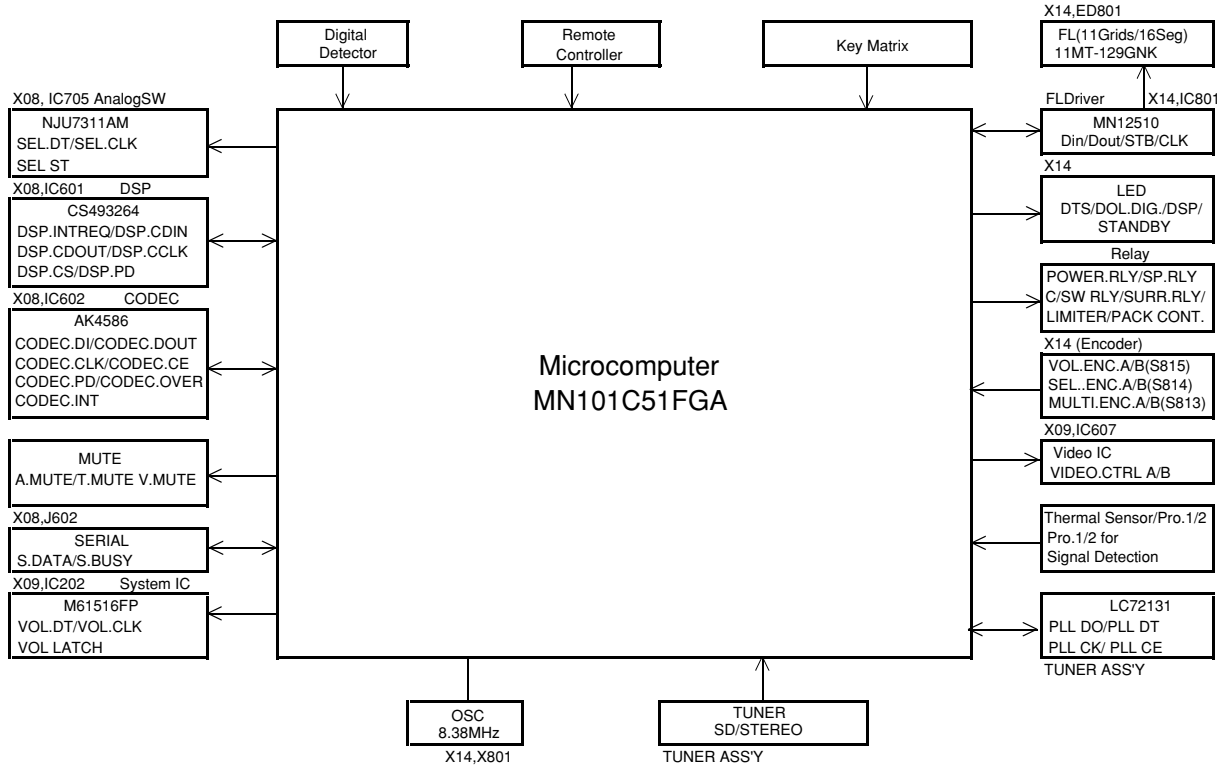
Digital Detector

Remote Controller

Key Matrix

X14,ED801
FL(11Grids/16Seg)
11MT-129GNK

X08, IC705 AnalogSW
NJU7311AM
SEL.DT/SEL.CLK
SEL ST

FLDriver X14,IC801
MN12510
Din/Dout/STB/CLK

X08,IC601 DSP
CS493264
DSP.INTREQ/DSP.CDIN
DSP.CDOUT/DSP.CCLK
DSP.CS/DSP.PD

X14
LED
DTS/DOL.DIG./DSP/
STANDBY

Relay
POWER.RLY/SP.RLY
C/SW RLY/SURR.RLY/
LIMITER/PACK CONT.

X08,IC602 CODEC
AK4586
CODEC.DI/CODEC.DOUT
CODEC.CLK/CODEC.CE
CODEC.PD/CODEC.OVER
CODEC.INT

Microcomputer
MN101C51FGA

X14 (Encoder)
VOL.ENC.A/B(S815)
SEL..ENC.A/B(S814)
MULTI.ENC.A/B(S813)

X09,IC607
Video IC
VIDEO.CTRL A/B

MUTE
A.MUTE/T.MUTE V.MUTE

X08,J602
SERIAL
S.DATA/S.BUSY

Thermal Sensor/Pro.1/2
Pro.1/2 for
Signal Detection

X09,IC202 System IC
M61516FP
VOL.DT/VOL.CLK
VOL LATCH

LC72131
PLL DO/PLL DT
PLL CK/ PLL CE
TUNER ASS'Y

OSC
8.38MHz
X14,X801

TUNER
SD/STEREO
TUNER ASS'Y